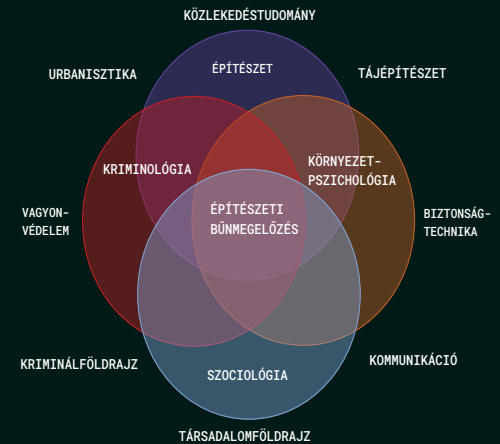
KÖZLEKEDÉSTUDOMÁNY

URBANISZTIKA

ÉPÍTÉSZET

TÁJÉPÍTÉSZET

KRIMINOLÓGIA

KÖRNYEZET-PSZICHOLÓGIA

VAGYON-VÉDELEM

ÉPÍTÉSZETI BŰNMEGELŐZÉS

BIZTONSÁG-TECHNIKA

KRIMINÁLFÖLDRAJZ

SZOCIOLÓGIA

KOMMUNIKÁCIÓ

TÁRSADALOMFÖLDRAJZ